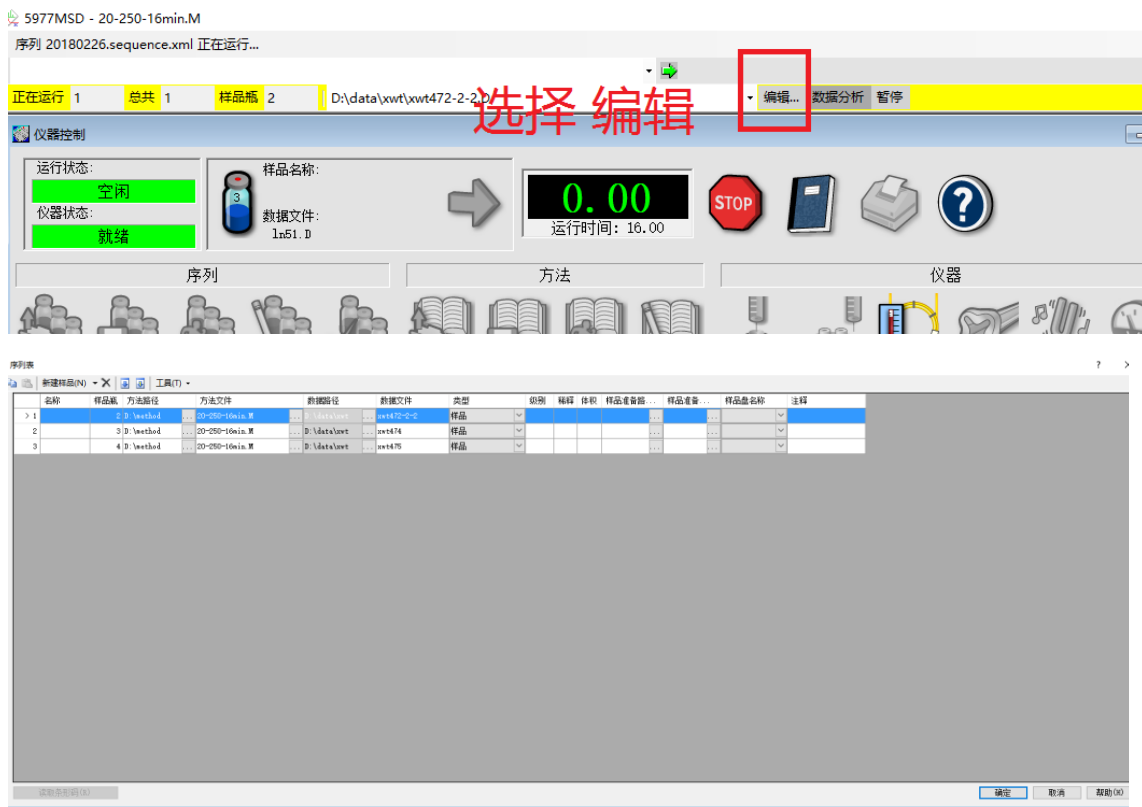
5977MSD - 20-250-16min.M

序列 20180226.sequence.xml 正在运行...

正在运行 1 总共 1 样品瓶 2 D:\data\xwt\xwt472-2-2.D 编辑... 数据分析 暂停

选择 编辑

仪器控制

运行状态:
空闲
仪器状态:
就绪

样品名称:
数据文件:
ln51.D

0.00
运行时间: 16.00

STOP

序列 方法 仪器

序列表

新建样品(N) 工具(T)

| | 名称 | 样品瓶 | 方法路径 | 方法文件 | 数据路径 | 数据文件 | 类型 | 级别 | 稀释 | 体积 | 样品准备备... | 样品准... | 样品盘名称 | 注释 |
|---|---|---|---|---|---|---|---|---|---|---|---|---|---|---|
| > 1 | | 2 | D:\method | 20-250-16min.M | D:\data\xwt | xwt472-2-2 | 样品 | | | | | | | |
| 2 | | 3 | D:\method | 20-250-16min.M | D:\data\xwt | xwt474 | 样品 | | | | | | | |
| 3 | | 4 | D:\method | 20-250-16min.M | D:\data\xwt | xwt475 | 样品 | | | | | | | |

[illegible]

确定 取消 帮助(H)